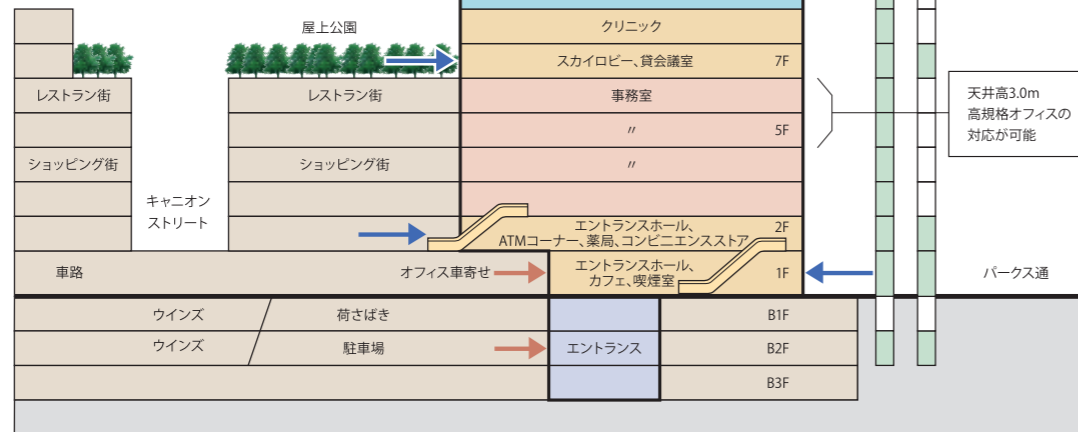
屋上公園

クリニック

スカイロビー、貸会議室 7F

レストラン街

レストラン街

事務室

〃 5F

〃

天井高3.0m
高規格オフィスの
対応が可能

ショッピング街

ショッピング街

キャニオン
ストリート

エントランスホール、
ATMコーナー、薬局、コンビニエンスストア 2F

車路

オフィス車寄せ

エントランスホール、
カフェ、喫煙室 1F

パークス通

ウインズ

荷さばき

B1F

ウインズ

駐車場

エントランス

B2F

B3F